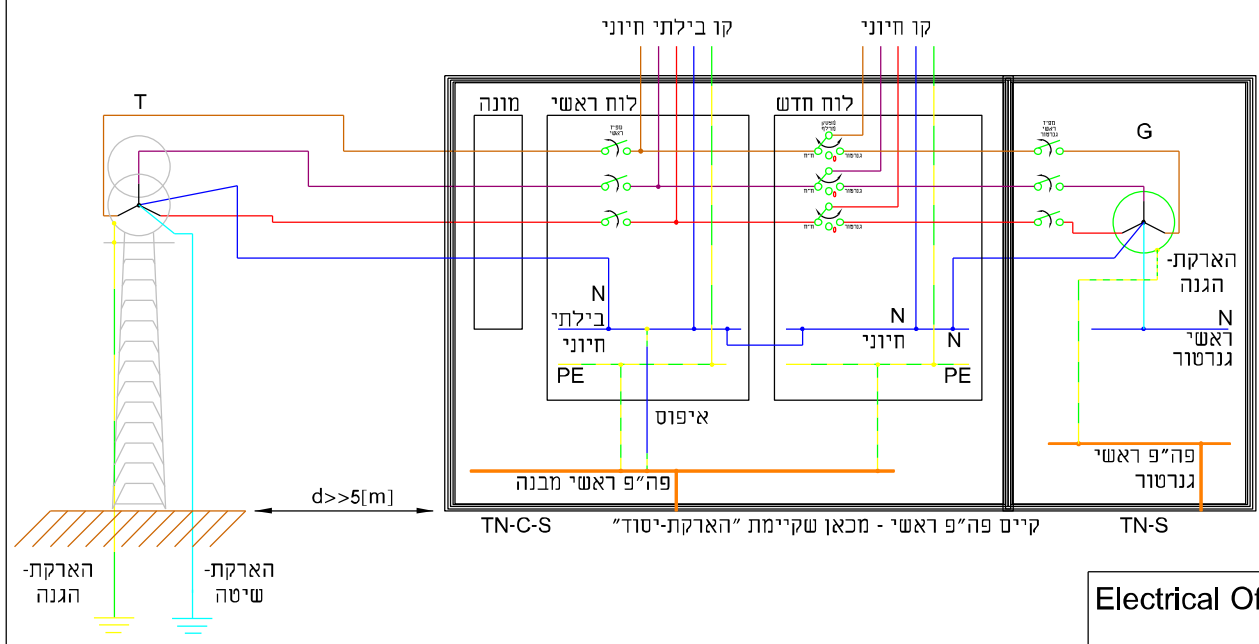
קו בילתי חיוני
קו חיוני
T
מונה
לוח ראשי
לוח חדש
G
מפ״ד ראשי
N
בילתי חיוני
PE
N
חיוני
N
PE
הארקת-הגנה
N
ראשי גנרטור
איפוס
פה״פ ראשי מבנה
פה״פ ראשי גנרטור
d>>5[m]
TN-C-S
קיים פה״פ ראשי - מכאן שקיימת ״הארקת-יסוד״
TN-S
הארקת-הגנה
הארקת-שיטה
Electrical Of